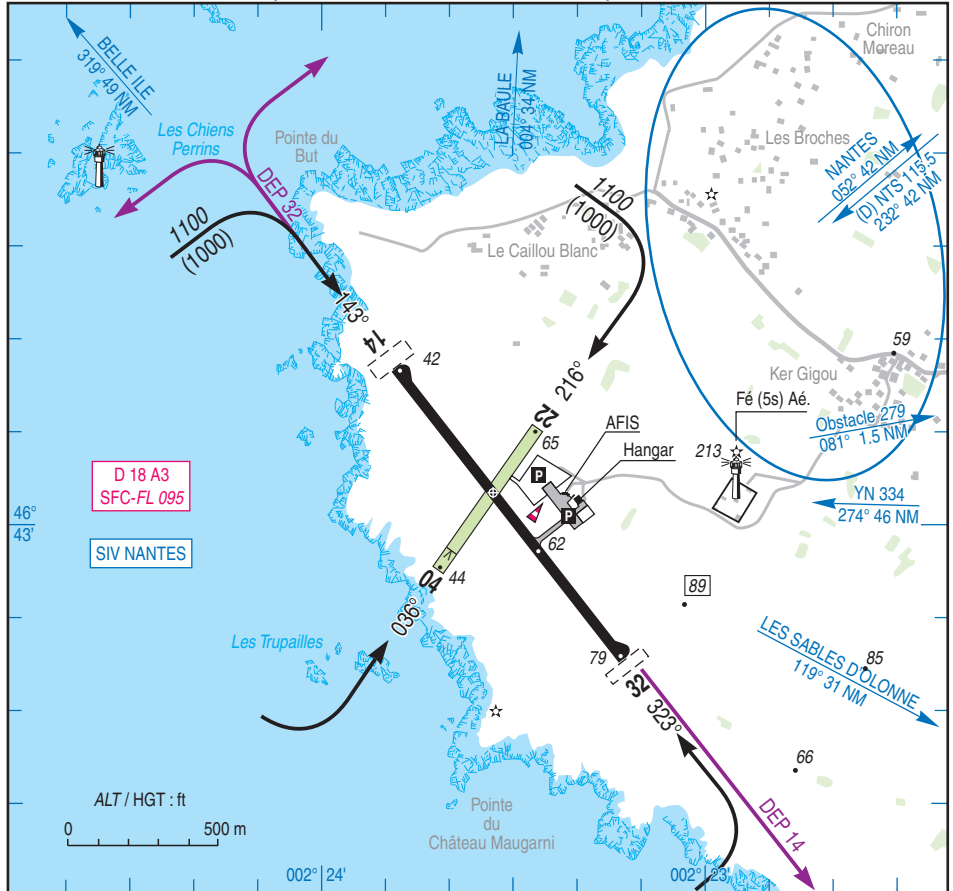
BELLE ILE
319° 49 NM

LA BAULE
004° 34 NM

Chiron
Moreau

Les Chiens
Perrins

Pointe du
But

DEP 32

Les Broches

NANTES
052° 42 NM
(D) NTS 115.5
232° 42 NM

1100
(1000)

1100
(1000)

Le Caillou Blanc

143°

14

42

216°

59

Ker Gigou

22

65

AFIS

Hangar

Fé (5s) Aé.

Obstacle 279
081° 1.5 NM

213

D 18 A3
SFC-FL 095

P

P

YN 334
274° 46 NM

46°
43'

62

SIV NANTES

04

44

89

036°

Les Trupailles

LES SABLES D'OLONNE
119° 31 NM

85

79

32

323°

66

ALT / HGT : ft

0

500 m

Pointe
du
Château Maugarni

DEP 14

002° 24'

002° 23'